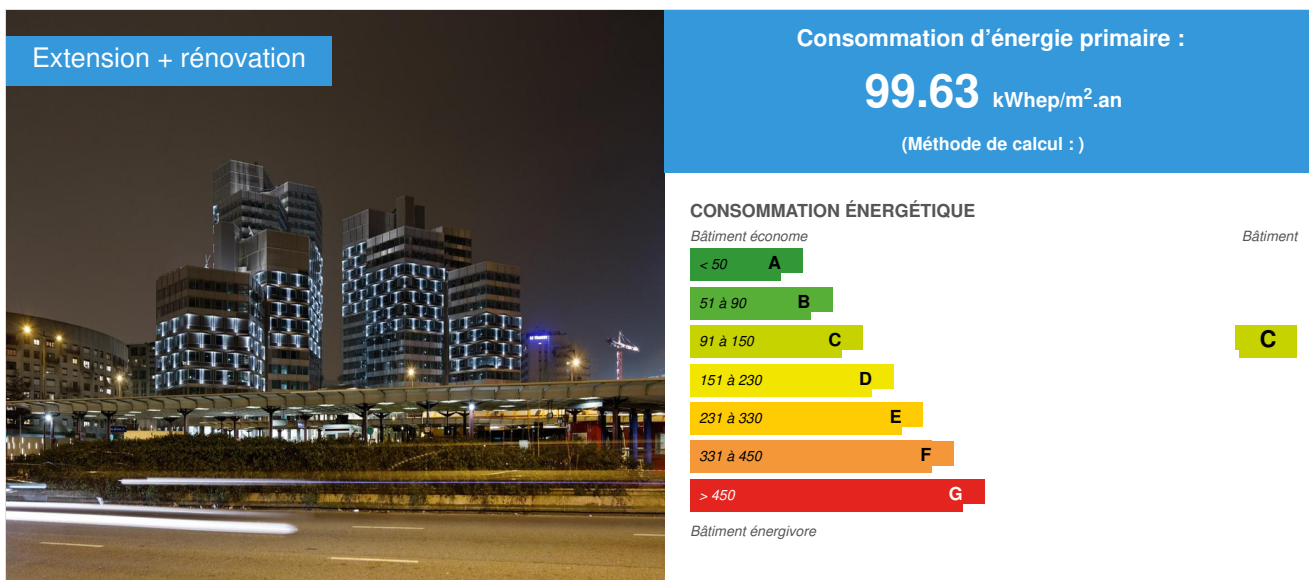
Extension + rénovation

Consommation d'énergie primaire :

99.63 kWhep/m$^2$.an

(Méthode de calcul : )

CONSOMMATION ÉNERGÉTIQUE

Bâtiment économe

Bâtiment

< 50 A

51 à 90 B

91 à 150 C

C

151 à 230 D

231 à 330 E

331 à 450 F

> 450 G

Bâtiment énergivore